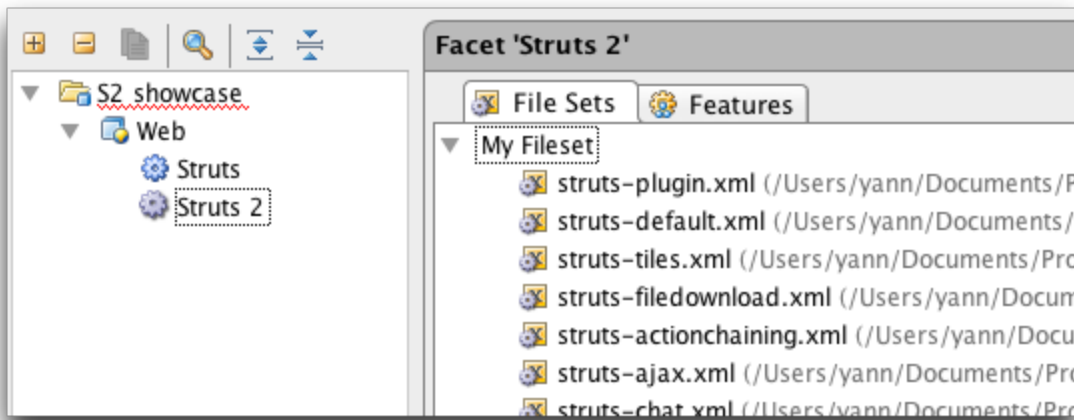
S2 showcase
Web
Struts
Struts 2

Facet 'Struts 2'

File Sets
Features

My Fileset
struts-plugin.xml (/Users/yann/Documents/P
struts-default.xml (/Users/yann/Documents/
struts-tiles.xml (/Users/yann/Documents/Pro
struts-filedownload.xml (/Users/yann/Docum
struts-actionchaining.xml (/Users/yann/Docu
struts-ajax.xml (/Users/yann/Documents/Pro
struts-chat.xml (/Users/yann/Documents/P